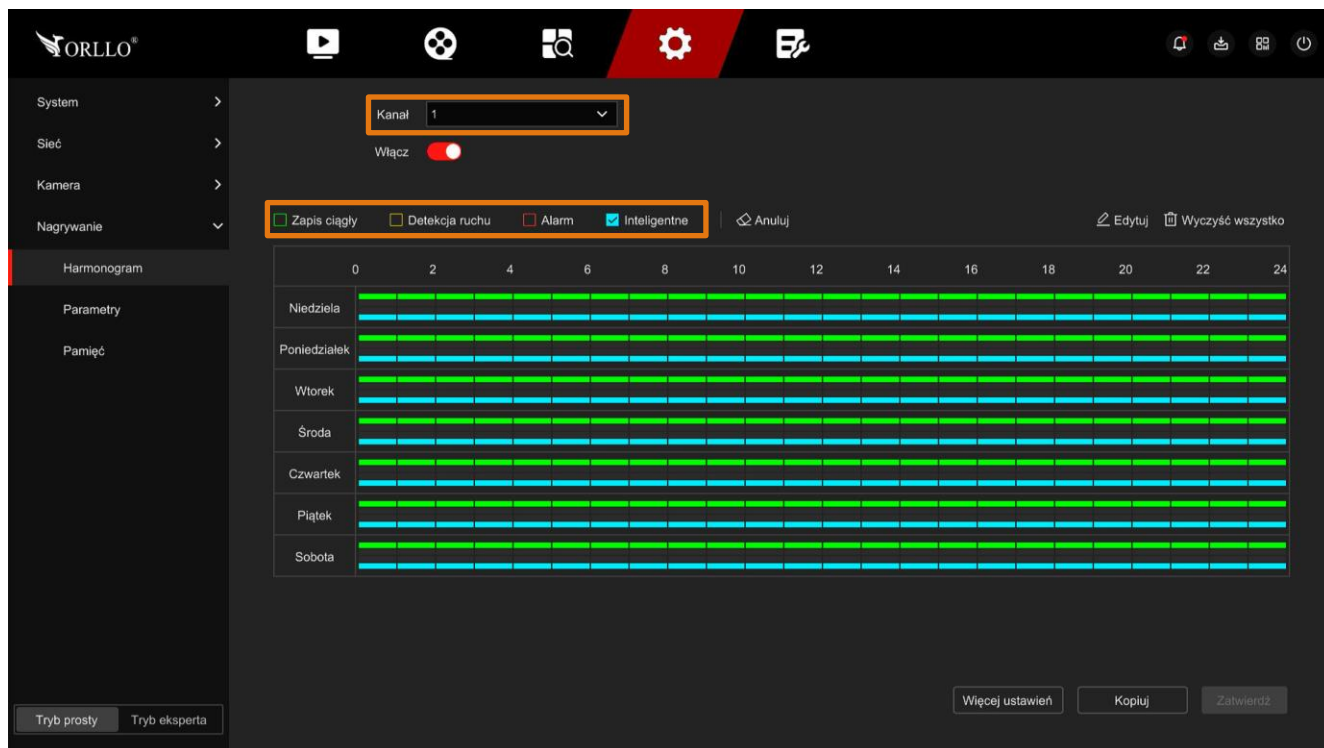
ORLLO®

System
Sieć
Kamera
Nagrywanie
Harmonogram
Parametry
Pamięć

Kanał 1
Włącz

Zapis ciągły
Detekcja ruchu
Alarm
Inteligentne
Anuluj
Edytuj
Wyczyść wszystko

| | 0 | 2 | 4 | 6 | 8 | 10 | 12 | 14 | 16 | 18 | 20 | 22 | 24 |
|---|---|---|---|---|---|---|---|---|---|---|---|---|---|
| Niedziela | | | | | | | | | | | | | |
| Poniedziałek | | | | | | | | | | | | | |
| Wtorek | | | | | | | | | | | | | |
| Środa | | | | | | | | | | | | | |
| Czwartek | | | | | | | | | | | | | |
| Piątek | | | | | | | | | | | | | |
| Sobota | | | | | | | | | | | | | |

Tryb prosty
Tryb eksperta

Więcej ustawień
Kopiuj
Zatwierdź